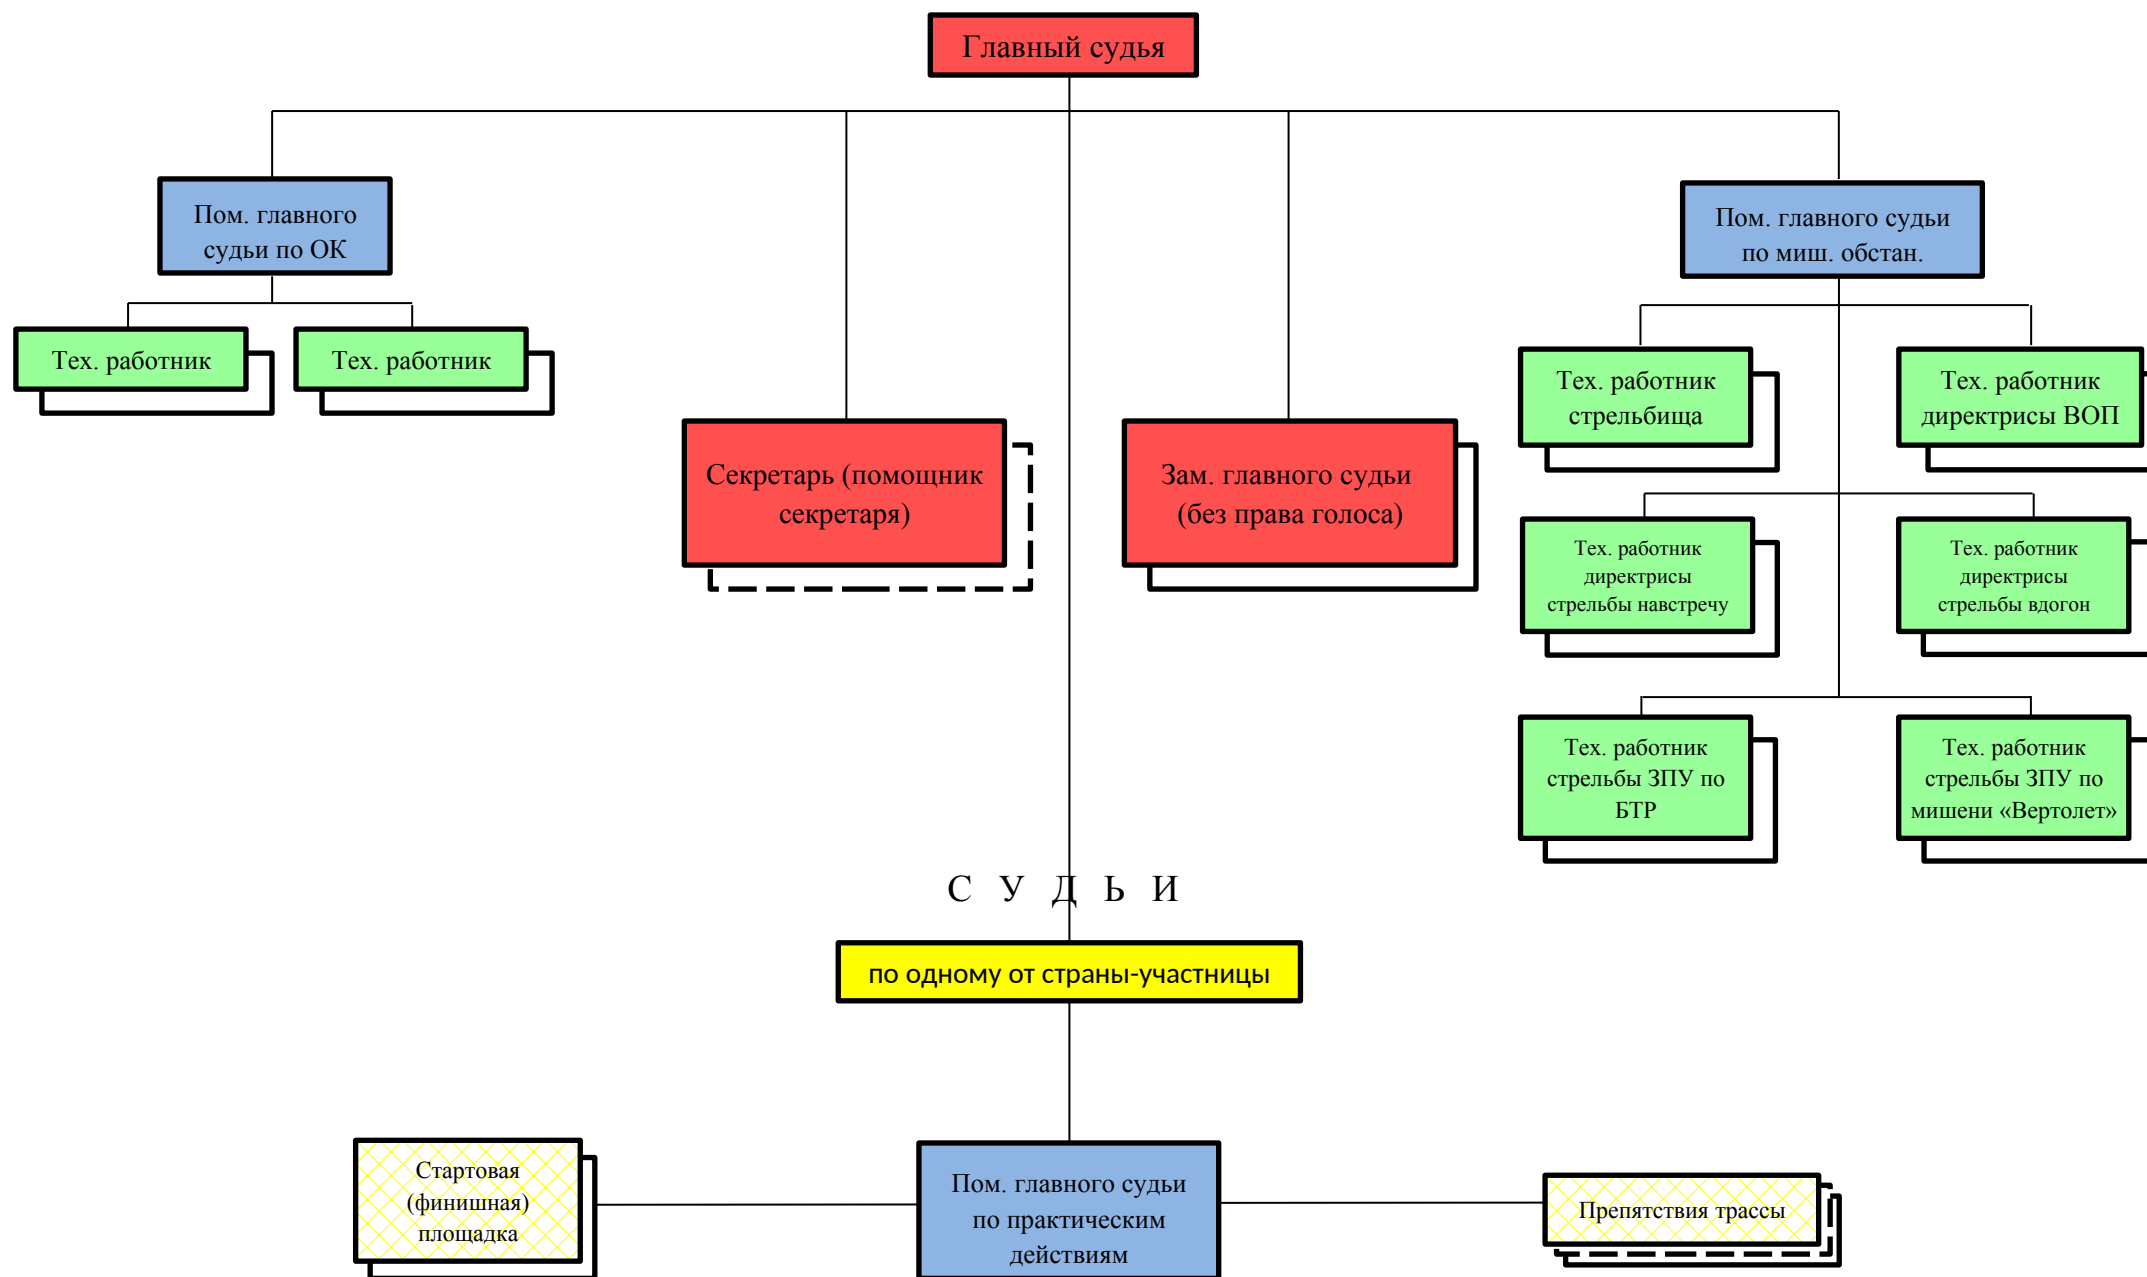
Главный судья

Пом. главного судьи по ОК

Тех. работник

Тех. работник

Секретарь (помощник секретаря)

Зам. главного судьи (без права голоса)

Пом. главного судьи по миш. обстан.

Тех. работник стрельбища

Тех. работник директрисы ВОП

Тех. работник директрисы стрельбы навстречу

Тех. работник директрисы стрельбы вдогон

Тех. работник стрельбы ЗПУ по БТР

Тех. работник стрельбы ЗПУ по мишени «Вертолет»

С У Д Ь И

по одному от страны-участницы

Стартовая (финишная) площадка

Пом. главного судьи по практическим действиям

Препятствия трассы